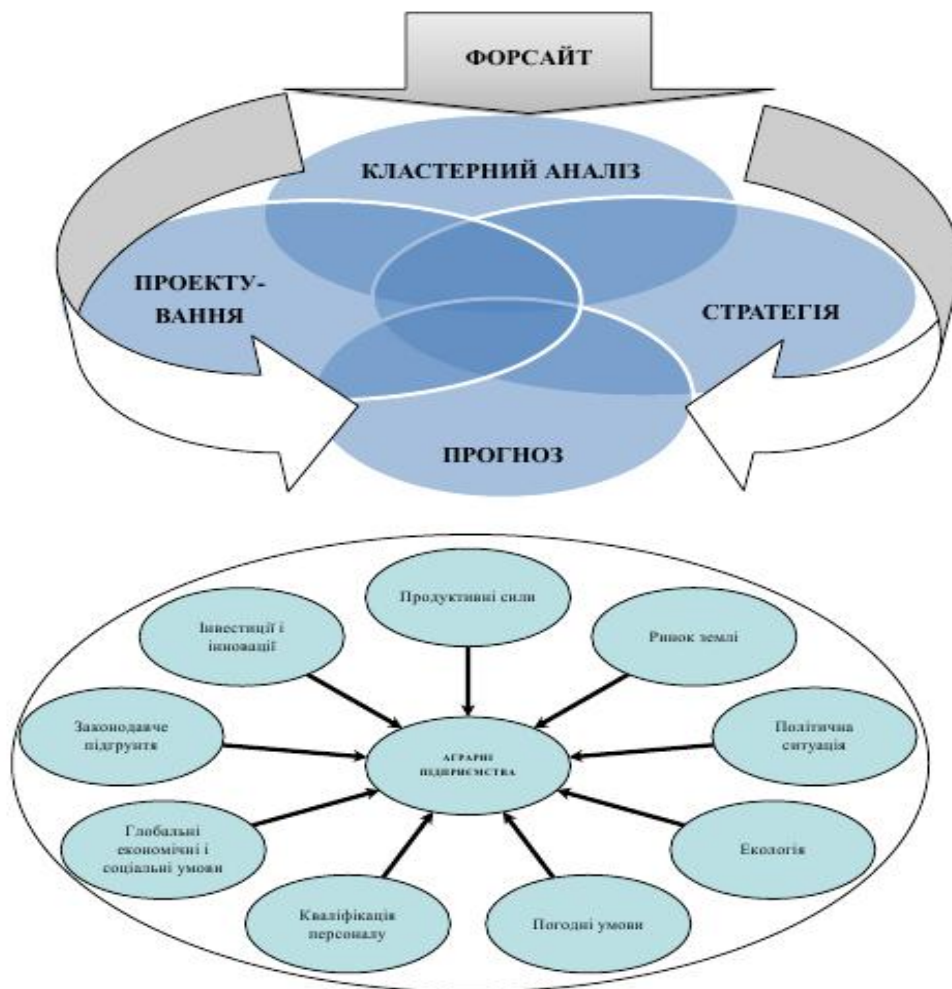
ФОРСАЙТ

КЛАСТЕРНИЙ АНАЛІЗ

ПРОЕКТУВАННЯ

СТРАТЕГІЯ

ПРОГНОЗ

Продуктивні сили

Інвестиції і інновації

Ринок землі

Законодавче підгрунтя

АГРАРНІ ПІДПРИЄМСТВА

Політична ситуація

Глобальні економічні і соціальні умови

Екологія

Кваліфікація персоналу

Погодні умови